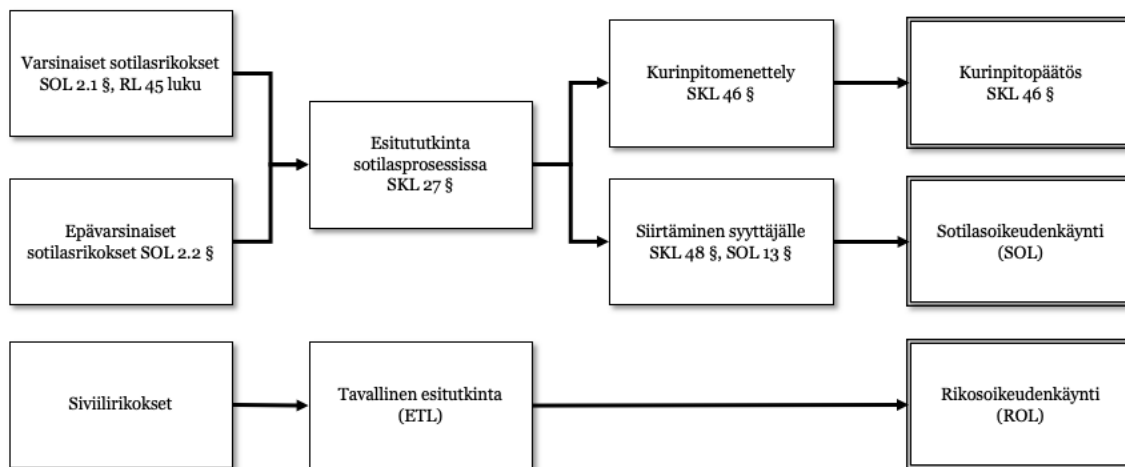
Varsinaiset sotilasrikokset
SOL 2.1 §, RL 45 luku

Epävarsinaiset
sotilasrikokset SOL 2.2 §

Esitutkinta
sotilasprosessissa
SKL 27 §

Kurinpitomenettely
SKL 46 §

Kurinpitopäätös
SKL 46 §

Siirtäminen syyttäjälle
SKL 48 §, SOL 13 §

Sotilasoikeudenkäynti
(SOL)

Siviilirikokset

Tavallinen esitutkinta
(ETL)

Rikosoikeudenkäynti
(ROL)